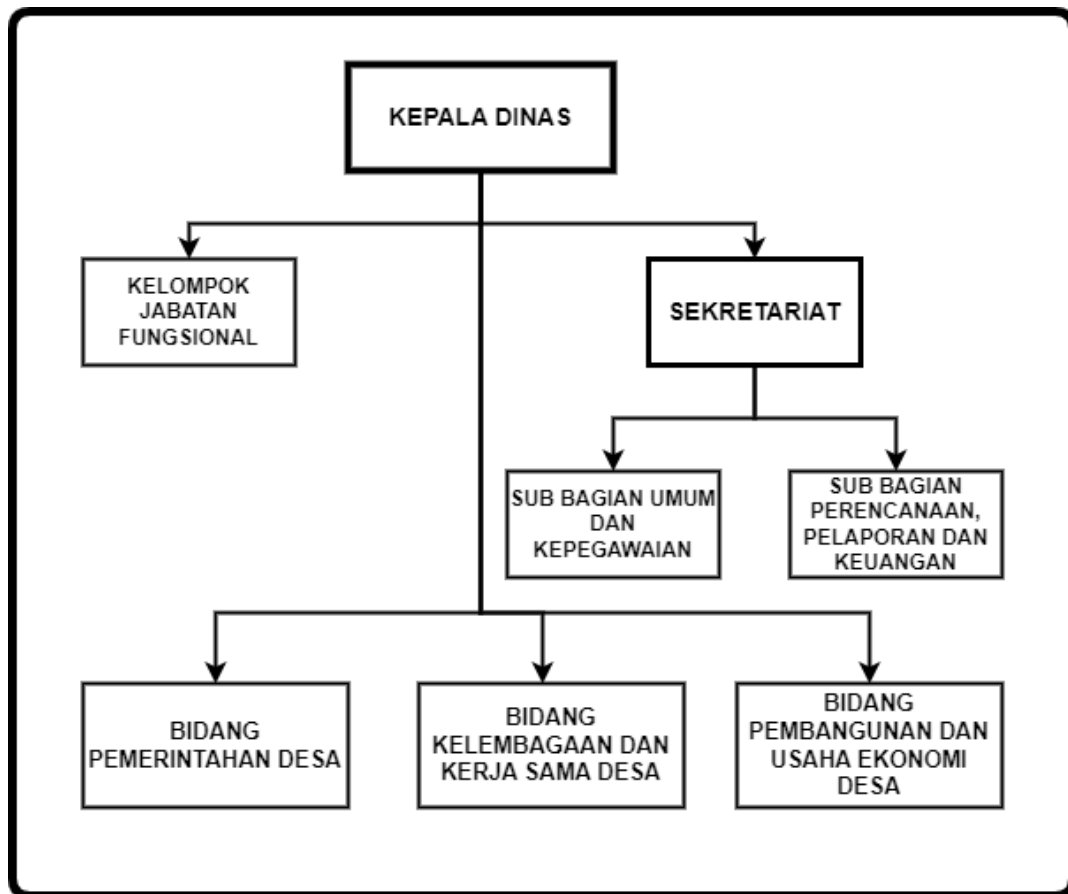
KEPALA DINAS

KELOMPOK JABATAN FUNGSIONAL

SEKRETARIAT

SUB BAGIAN UMUM DAN KEPEGAWAIAN

SUB BAGIAN PERENCANAAN, PELAPORAN DAN KEUANGAN

BIDANG PEMERINTAHAN DESA

BIDANG KELEMBAGAAN DAN KERJA SAMA DESA

BIDANG PEMBANGUNAN DAN USAHA EKONOMI DESA